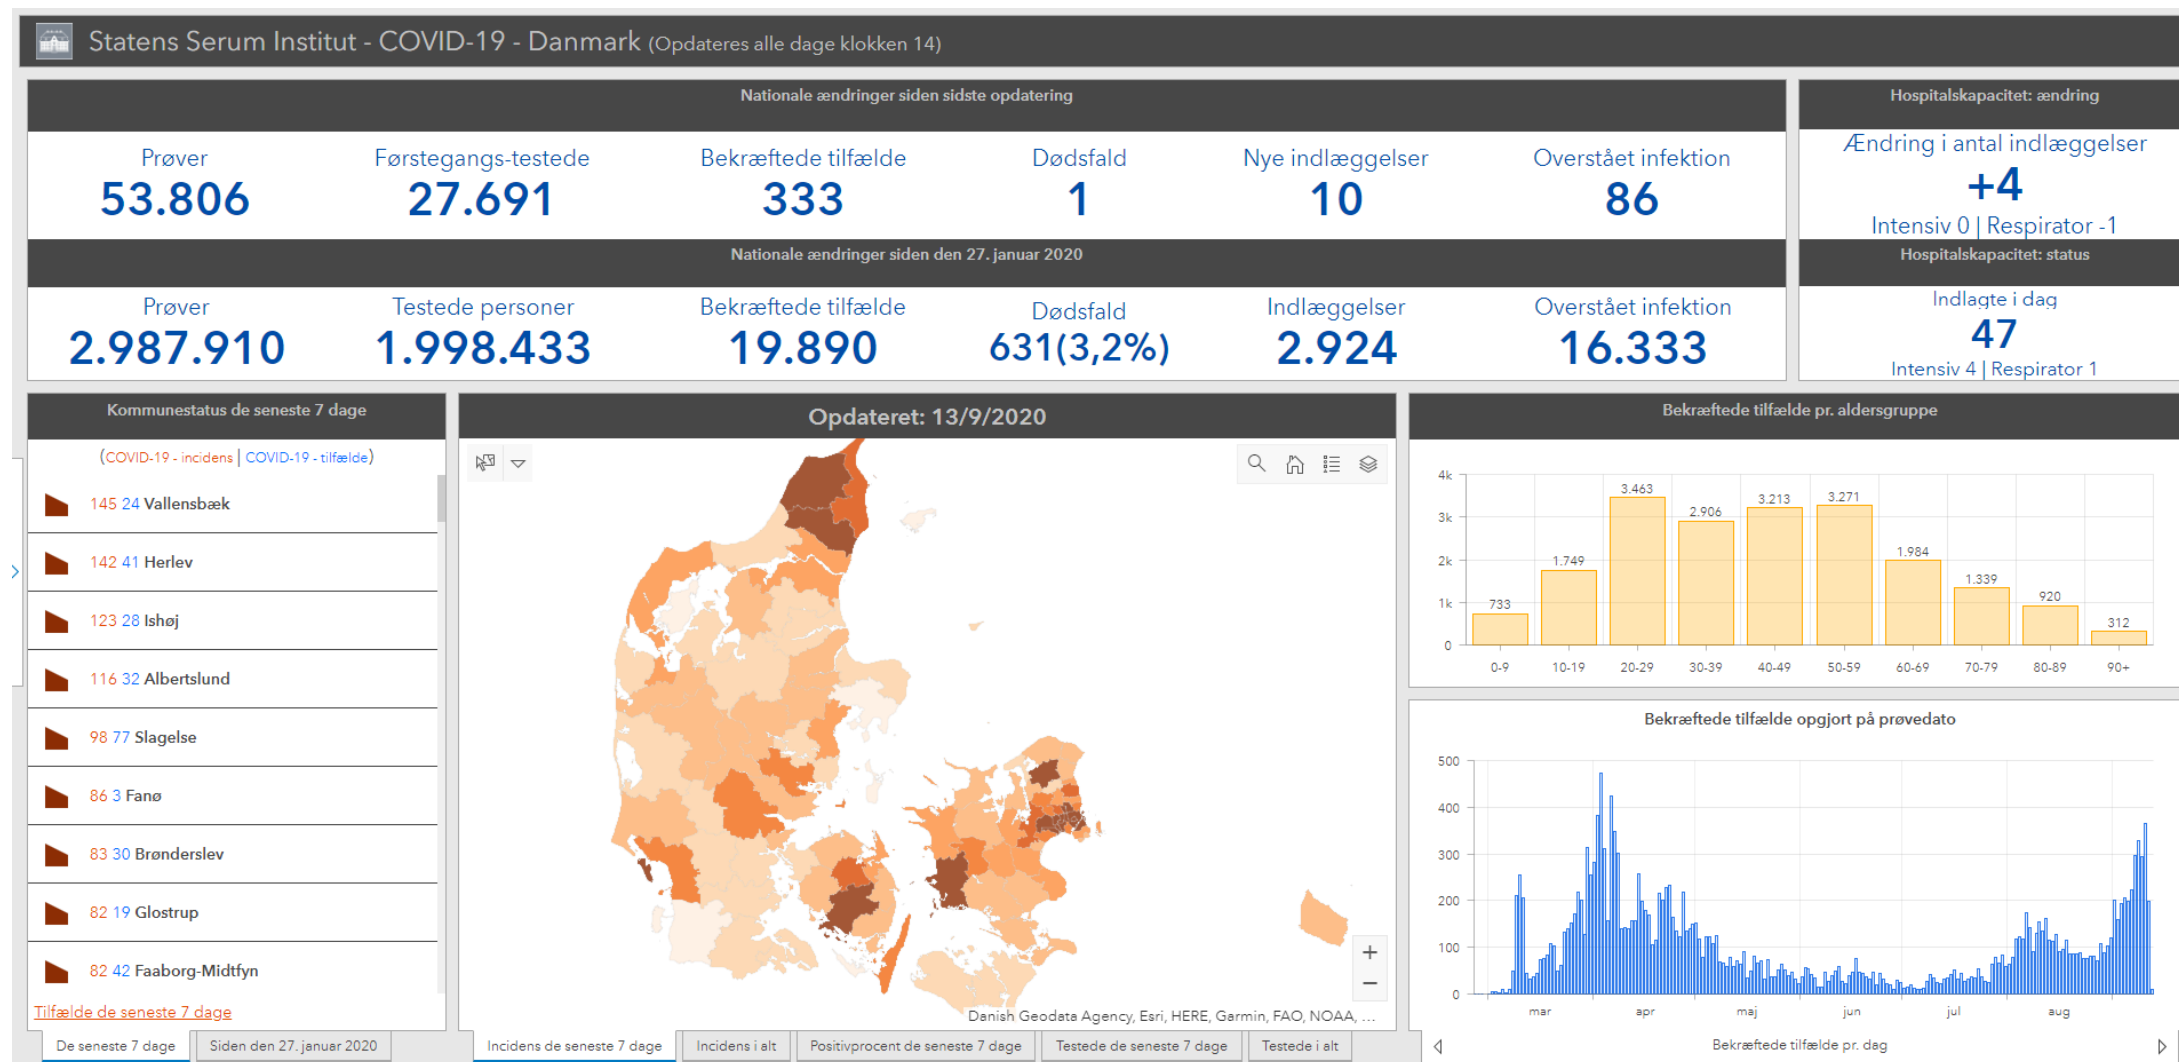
Statens Serum Institut - COVID-19 - Danmark (Opdateres alle dage klokken 14)

Nationale ændringer siden sidste opdatering

Prøver
53.806

Førstegangs-testede
27.691

Bekræftede tilfælde
333

Dødsfald
1

Nye indlæggelser
10

Overstået infektion
86

Hospitalskapacitet: ændring

Ændring i antal indlæggelser
+4
Intensiv 0 | Respirator -1

Nationale ændringer siden den 27. januar 2020

Prøver
2.987.910

Testede personer
1.998.433

Bekræftede tilfælde
19.890

Dødsfald
631(3,2%)

Indlæggelser
2.924

Overstået infektion
16.333

Hospitalskapacitet: status

Indlagte i dag
47
Intensiv 4 | Respirator 1

Kommunestatus de seneste 7 dage

(COVID-19 - incidens | COVID-19 - tilfælde)

145 24 Vallensbæk
142 41 Herlev
123 28 Ishøj
116 32 Albertslund
98 77 Slagelse
86 3 Fanø
83 30 Brønderslev
82 19 Glostrup
82 42 Faaborg-Midtfyn

Tilfælde de seneste 7 dage

De seneste 7 dage | Siden den 27. januar 2020

Opdateret: 13/9/2020

Danish Geodata Agency, Esri, HERE, Garmin, FAO, NOAA, ...

Incidens de seneste 7 dage | Incidens i alt | Positivprocent de seneste 7 dage | Testede de seneste 7 dage | Testede i alt

Bekræftede tilfælde pr. aldersgruppe

4k
3k
2k
1k
0

| 0-9 | 10-19 | 20-29 | 30-39 | 40-49 | 50-59 | 60-69 | 70-79 | 80-89 | 90+ |
|---|---|---|---|---|---|---|---|---|---|
| 733 | 1.749 | 3.463 | 2.906 | 3.213 | 3.271 | 1.984 | 1.339 | 920 | 312 |

Bekræftede tilfælde opgjort på prøvedato

500
400
300
200
100
0

mar apr maj jun jul aug

Bekræftede tilfælde pr. dag